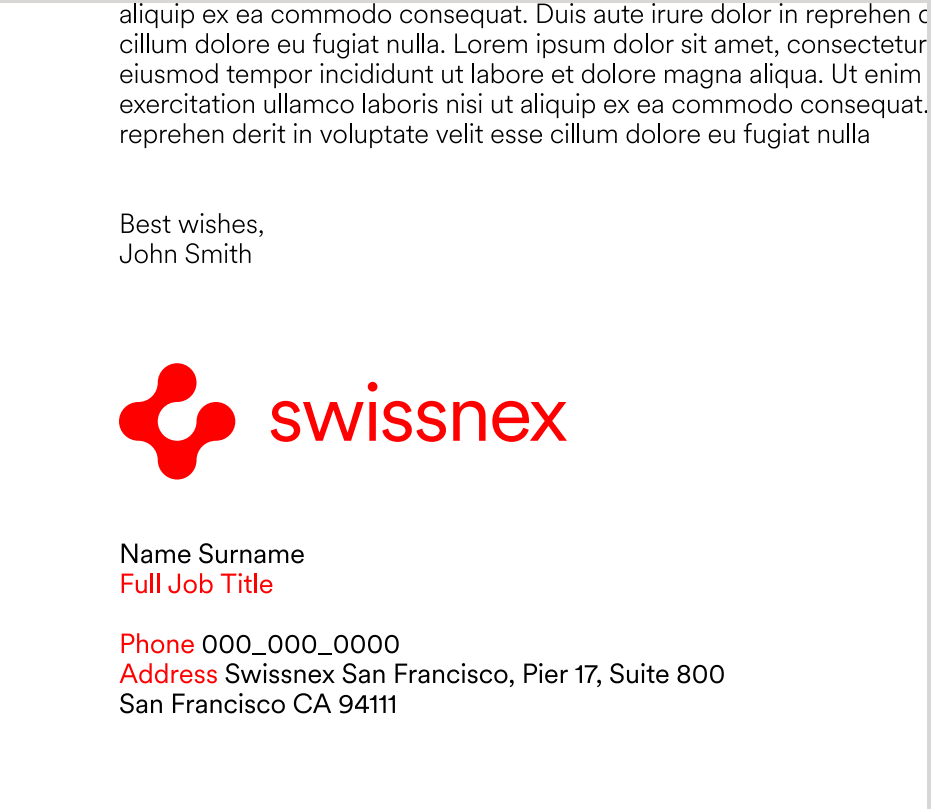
aliquip ex ea commodo consequat. Duis aute irure dolor in reprehen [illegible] cillum dolore eu fugiat nulla. Lorem ipsum dolor sit amet, consectetur eiusmod tempor incididunt ut labore et dolore magna aliqua. Ut enim exercitation ullamco laboris nisi ut aliquip ex ea commodo consequat. reprehen derit in voluptate velit esse cillum dolore eu fugiat nulla

Best wishes,
John Smith

swissnex

Name Surname
Full Job Title

Phone 000_000_0000
Address Swissnex San Francisco, Pier 17, Suite 800
San Francisco CA 94111